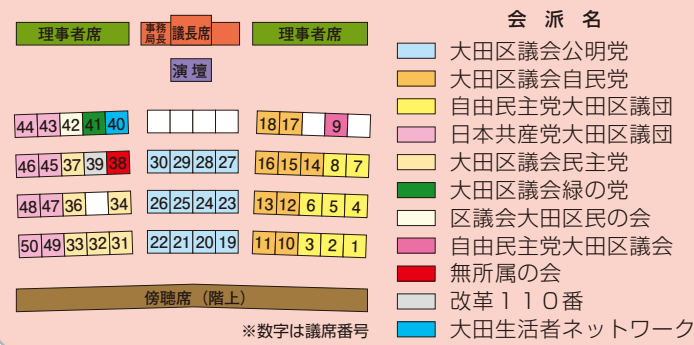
理事者席

事務局長 議長席

理事者席

演壇

44 43 42 41 40

18 17 9

46 45 37 39 38

30 29 28 27

16 15 14 8 7

48 47 36 34

26 25 24 23

13 12 6 5 4

50 49 33 32 31

22 21 20 19

11 10 3 2 1

傍聴席（階上）

※数字は議席番号

会派名

大田区議会公明党

大田区議会自民党

自由民主党大田区議団

日本共産党大田区議団

大田区議会民主党

大田区議会緑の党

区議会大田区民の会

自由民主党大田区議会

無所属の会

改革１１０番

大田生活者ネットワーク